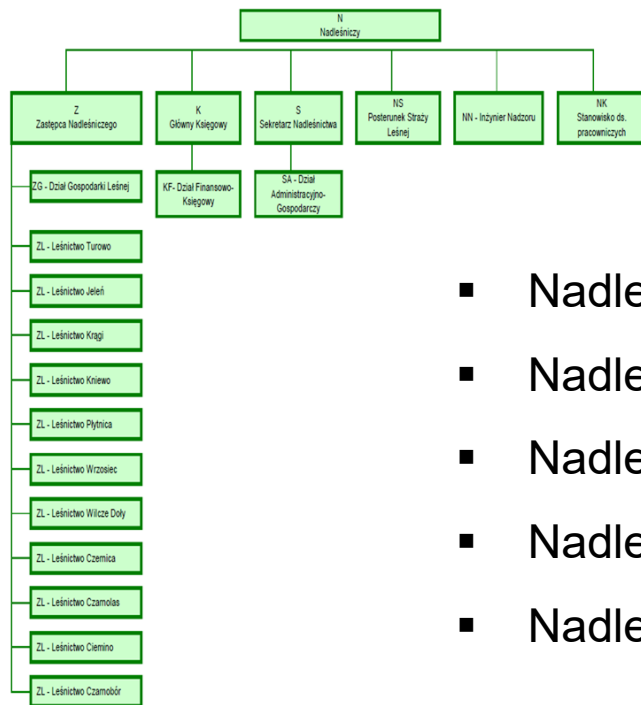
N
Nadleśniczy

Z
Zastępca Nadleśniczego

K
Główny Księgowy

S
Sekretarz Nadleśnictwa

NS
Posterunek Straży Leśnej

NN - Inżynier Nadzoru

NK
Stanowisko ds. pracowniczych

ZG - Dział Gospodarki Leśnej

KF- Dział Finansowo-Księgowy

SA - Dział Administracyjno-Gospodarczy

ZL - Leśnictwo Turowo

ZL - Leśnictwo Jeleń

ZL - Leśnictwo Krągi

ZL - Leśnictwo Kniewo

ZL - Leśnictwo Płytnica

ZL - Leśnictwo Wrzosiec

ZL - Leśnictwo Wilcze Doły

ZL - Leśnictwo Czernica

ZL - Leśnictwo Czarnolas

ZL - Leśnictwo Ciemino

ZL - Leśnictwo Czarnobór

Nadle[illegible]

Nadle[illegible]

Nadle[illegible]

Nadle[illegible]

Nadle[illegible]